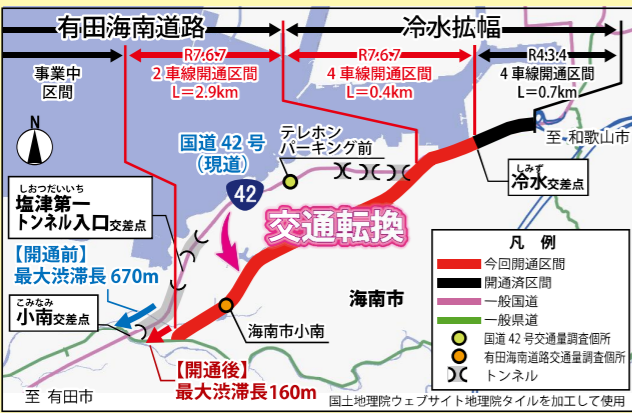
有田海南道路

冷水拡幅

事業中区間

R7.6.7
2車線開通区間
L＝2.9km

R7.6.7
4車線開通区間
L＝0.4km

R4.3.4
4車線開通区間
L＝0.7km

N

国道42号
（現道）

テレホン
パーキング前

至 和歌山市

しみず
冷水交差点

しおつだいいち
塩津第一
トンネル入口交差点

42

交通転換

【開通前】
最大渋滞長670m

こみなみ
小南交差点

海南市小南

海南市

【開通後】
最大渋滞長160m

至 有田市

凡 例

今回開通区間

開通済区間

一般国道

一般県道

国道42号交通量調査個所

有田海南道路交通量調査個所

トンネル

国土地理院ウェブサイト地理院タイルを加工して使用